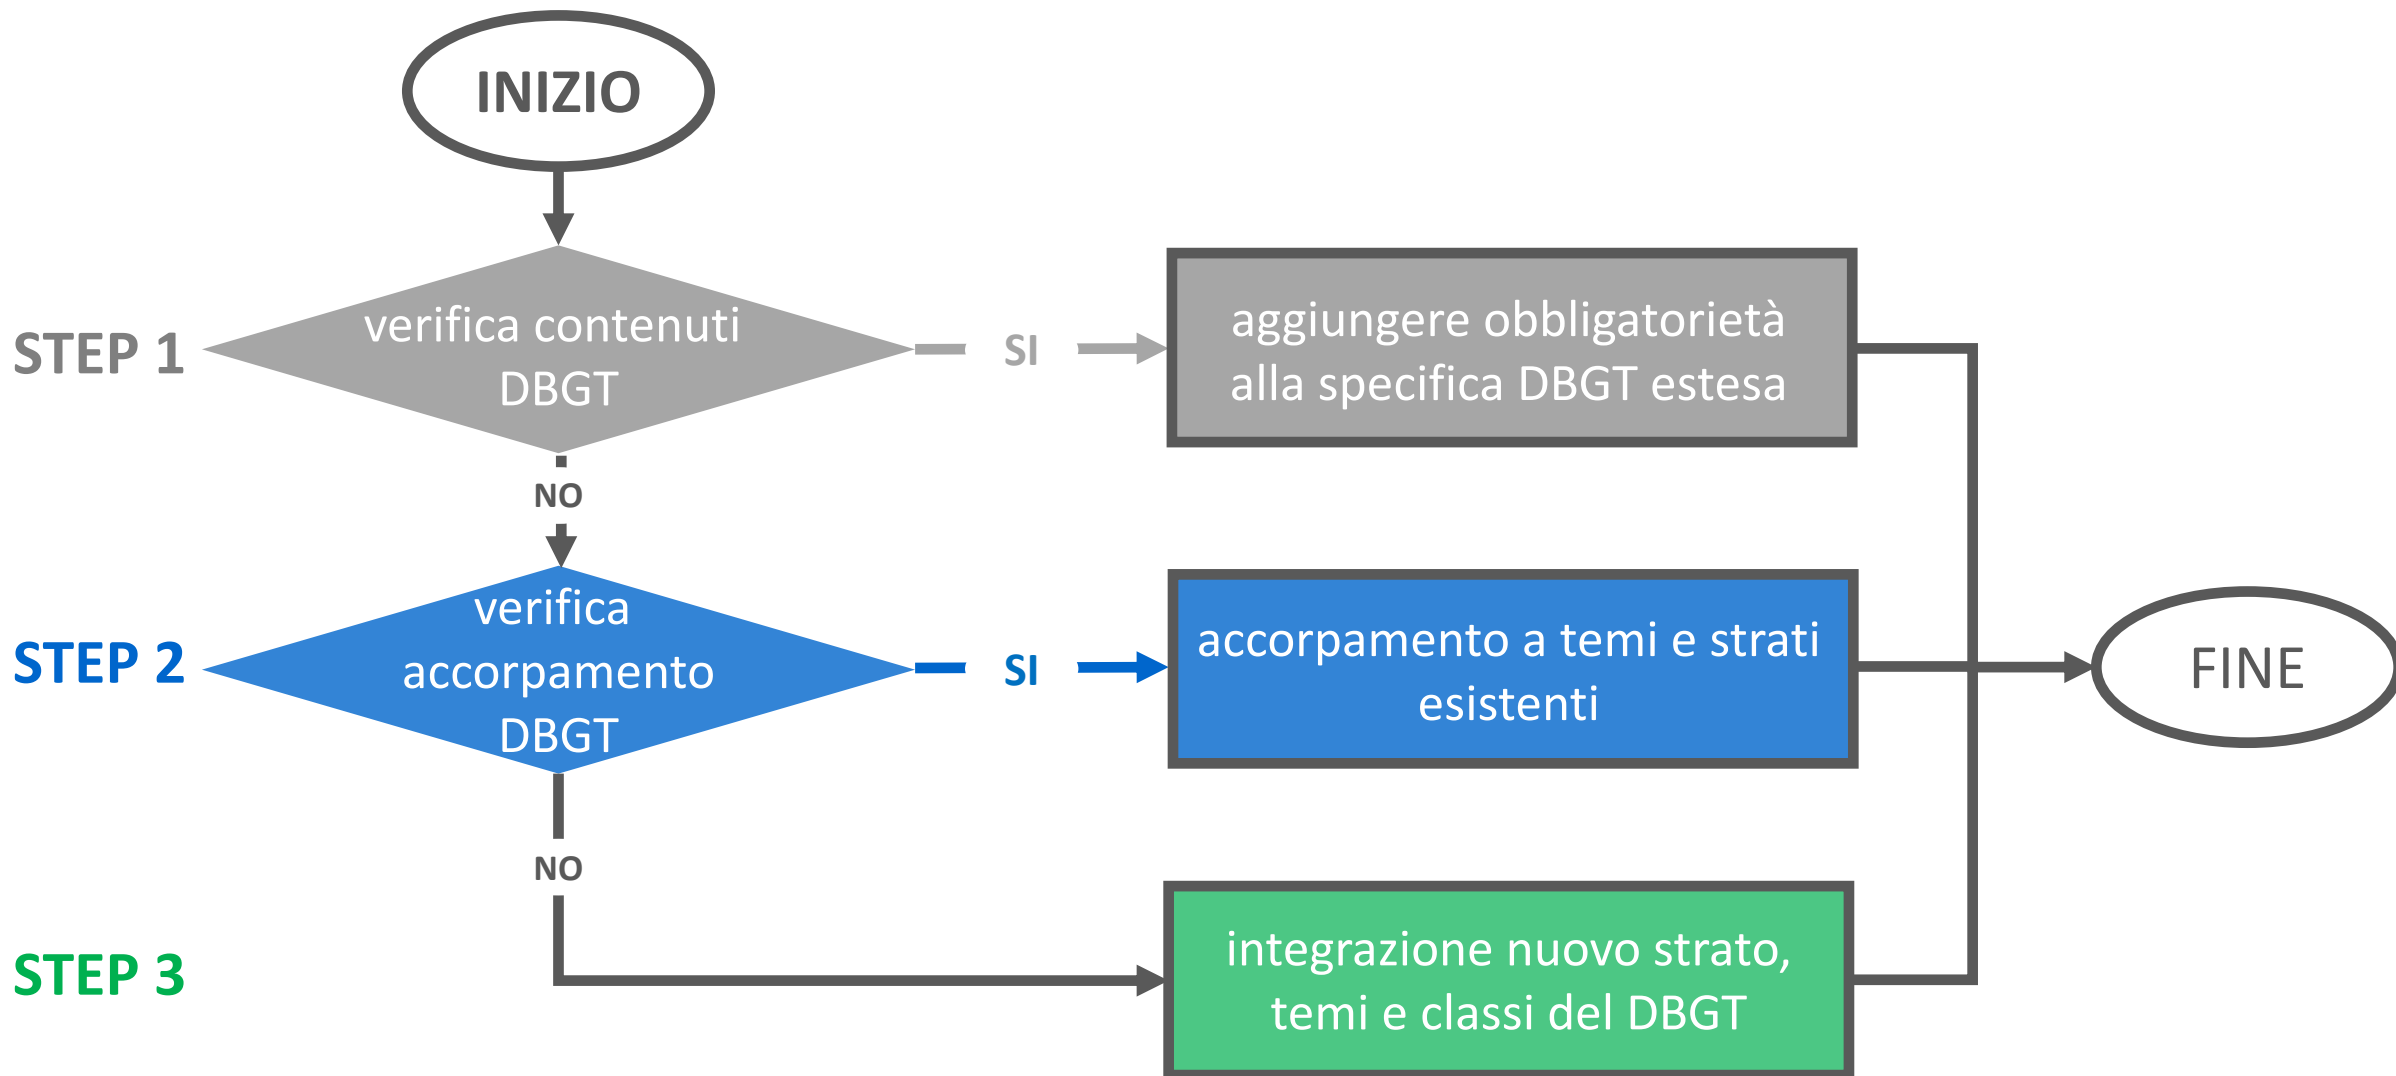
INIZIO

STEP 1

verifica contenuti DBGT

SI

aggiungere obbligatorietà alla specifica DBGT estesa

NO

STEP 2

verifica accorpamento DBGT

SI

accorpamento a temi e strati esistenti

FINE

NO

STEP 3

integrazione nuovo strato, temi e classi del DBGT